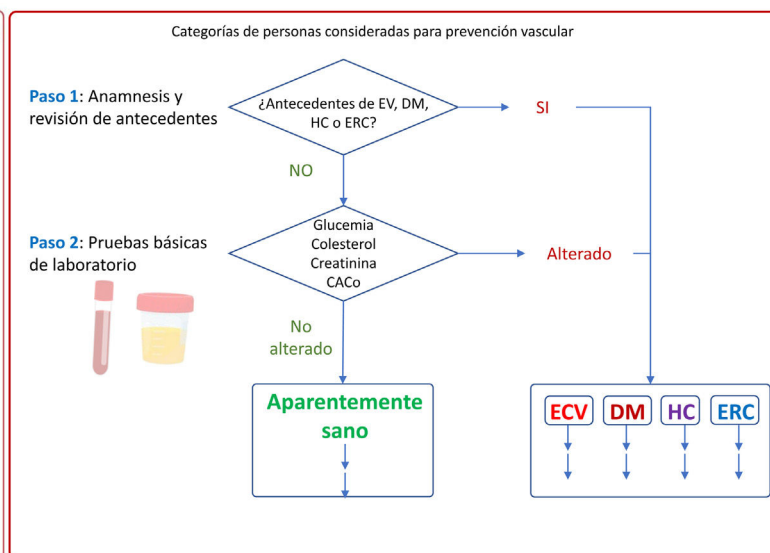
Categorías de personas consideradas para prevención vascular

Paso 1: Anamnesis y revisión de antecedentes

¿Antecedentes de EV, DM, HC o ERC?

SI

NO

Paso 2: Pruebas básicas de laboratorio

Glucemia
Colesterol
Creatinina
CACo

Alterado

No alterado

Aparentemente sano

ECV DM HC ERC